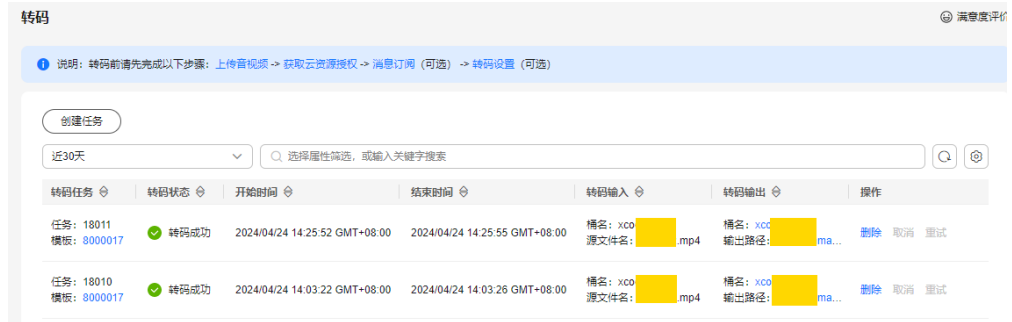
转码

满意度评价

说明：转码前请先完成以下步骤：上传音视频 -> 获取云资源授权 -> 消息订阅（可选） -> 转码设置（可选）

创建任务

近30天

选择属性筛选，或输入关键字搜索

| 转码任务 | 转码状态 | 开始时间 | 结束时间 | 转码输入 | 转码输出 | 操作 |
|---|---|---|---|---|---|---|
| 任务：18011 模板：8000017 | 转码成功 | 2024/04/24 14:25:52 GMT+08:00 | 2024/04/24 14:25:55 GMT+08:00 | 桶名：xco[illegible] 源文件名：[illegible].mp4 | 桶名：xco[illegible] 输出路径：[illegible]ma... | 删除 取消 重试 |
| 任务：18010 模板：8000017 | 转码成功 | 2024/04/24 14:03:22 GMT+08:00 | 2024/04/24 14:03:26 GMT+08:00 | 桶名：xco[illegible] 源文件名：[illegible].mp4 | 桶名：xco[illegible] 输出路径：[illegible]ma... | 删除 取消 重试 |